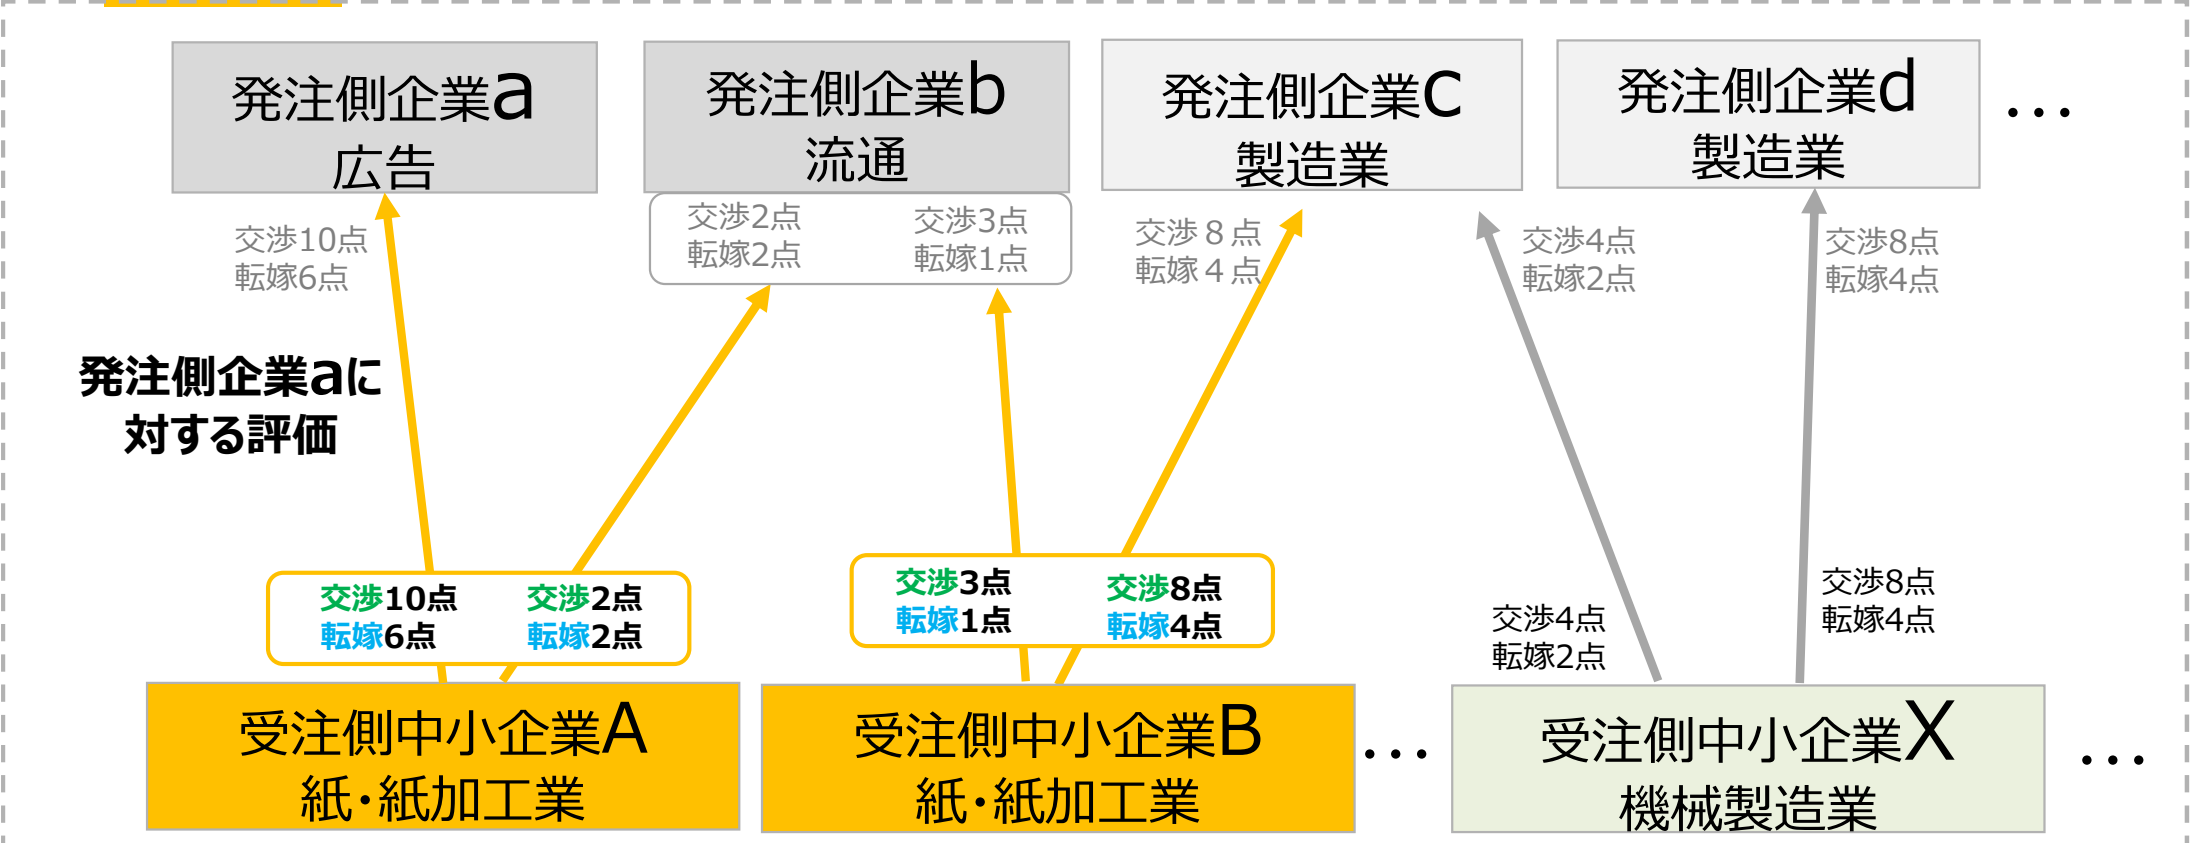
発注側企業a
広告

発注側企業b
流通

発注側企業c
製造業

発注側企業d
製造業

…

交渉10点
転嫁6点

交渉2点
転嫁2点

交渉3点
転嫁1点

交渉８点
転嫁４点

交渉4点
転嫁2点

交渉8点
転嫁4点

発注側企業aに
対する評価

交渉10点
転嫁6点

交渉2点
転嫁2点

交渉3点
転嫁1点

交渉8点
転嫁4点

交渉4点
転嫁2点

交渉8点
転嫁4点

受注側中小企業A
紙・紙加工業

受注側中小企業B
紙・紙加工業

…

受注側中小企業X
機械製造業

…